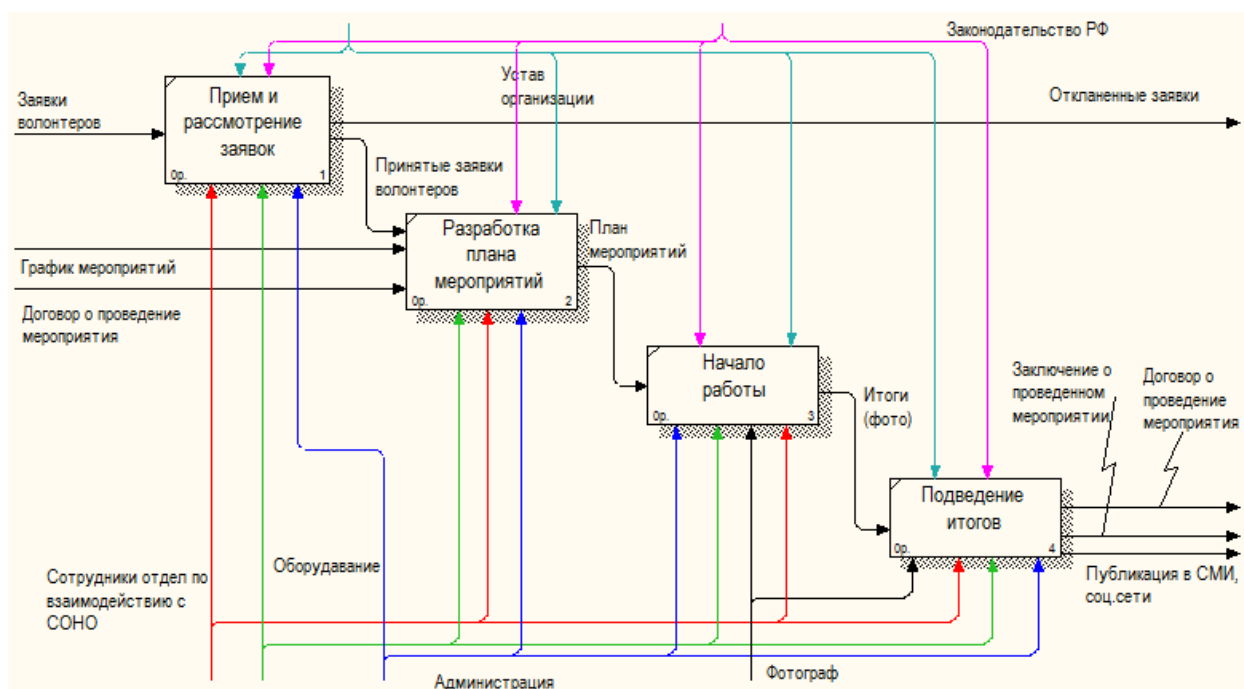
Законодательство РФ

Устав организации

Заявки волонтеров

Прием и рассмотрение заявок

0р.

1

Откланенные заявки

Принятые заявки волонтеров

Разработка плана мероприятий

0р.

2

План мероприятий

График мероприятий

Договор о проведение мероприятия

Начало работы

0р.

3

Итоги (фото)

Заключение о проведенном мероприятии

Договор о проведение мероприятия

Подведение итогов

0р.

4

Публикация в СМИ, соц.сети

Сотрудники отдел по взаимодействию с СОНО

Оборудавание

Администрация

Фотограф